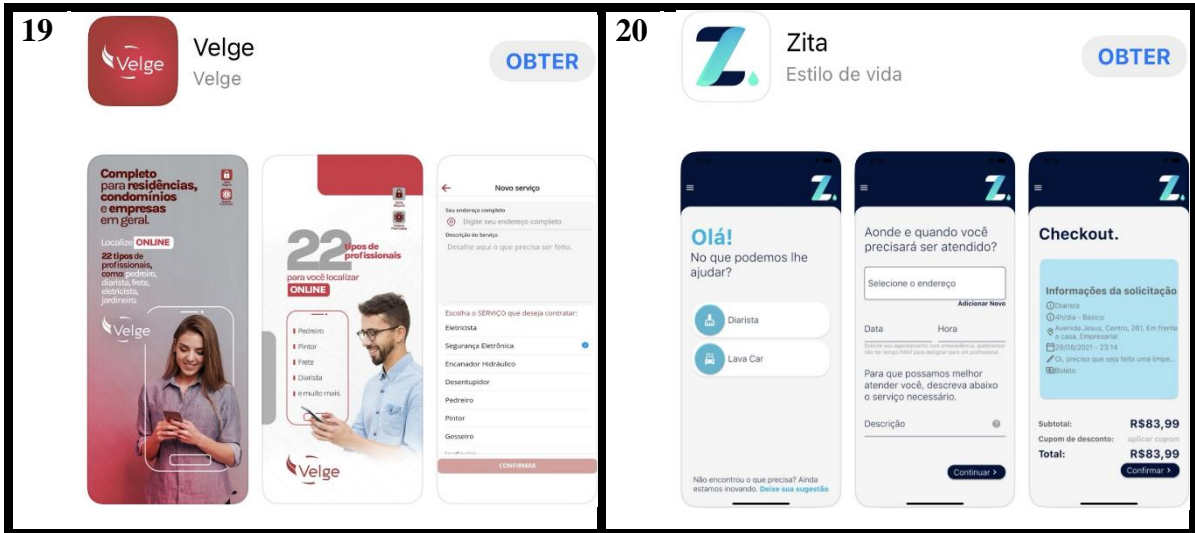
19

Velge

Velge

Velge

OBTER

Completo para residências, condomínios e empresas em geral.

Localize ONLINE

22 tipos de profissionais, como: pedreiro, diarista, frete, eletricista, jardineiro.

Velge

22 tipos de profissionais

para você localizar ONLINE

Pedreiro

Pintor

Frete

Diarista

e muito mais.

Velge

Novo serviço

Seu endereço completo

Digite seu endereço completo

Descrição do Serviço

Detalhe aqui o que precisa ser feito.

Escolha o SERVIÇO que deseja contratar:

Eletricista

Segurança Eletrônica

Encanador Hidráulico

Desentupidor

Pedreiro

Pintor

Gesseiro

CONFIRMAR

20

Zita

Estilo de vida

OBTER

Olá!

No que podemos lhe ajudar?

Diarista

Lava Car

Não encontrou o que precisa? Ainda estamos inovando. Deixe sua sugestão

Aonde e quando você precisará ser atendido?

Selecione o endereço

Adicionar Novo

Data

Hora

Para que possamos melhor atender você, descreva abaixo o serviço necessário.

Descrição

Continuar >

Checkout.

Informações da solicitação

Diarista

4h/dia - Básico

Avenida Jesus, Centro, 261, Em frente a casa, Empresarial

28/08/2021 - 23:14

Oi, preciso que seja feita uma limpe...

Boleto

Subtotal: R$83,99

Cupom de desconto: aplicar cupom

Total: R$83,99

Confirmar >